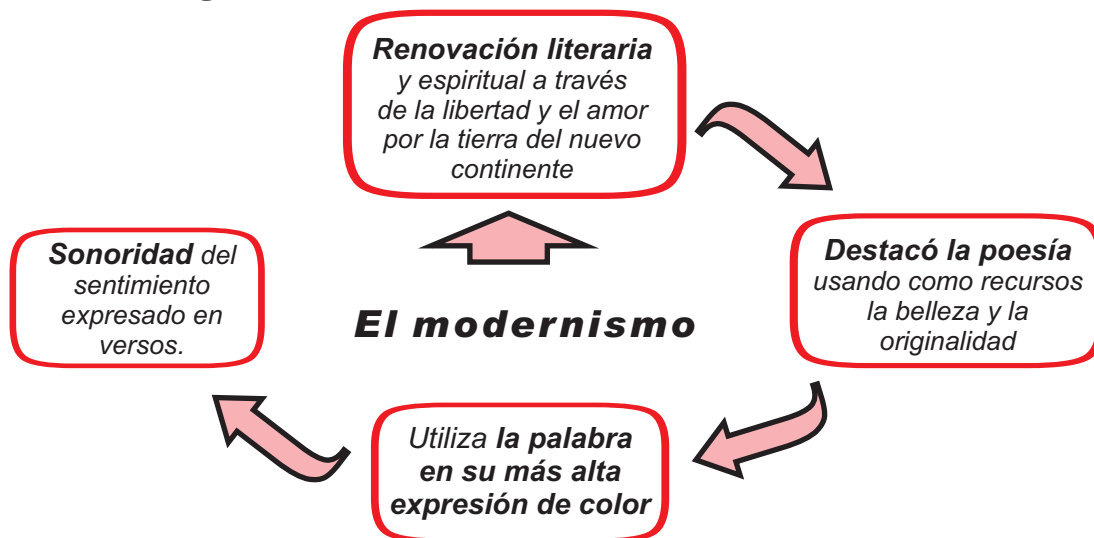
Renovación literaria y espiritual a través de la libertad y el amor por la tierra del nuevo continente

Destacó la poesía usando como recursos la belleza y la originalidad

Utiliza la palabra en su más alta expresión de color

Sonoridad del sentimiento expresado en versos.

El modernismo